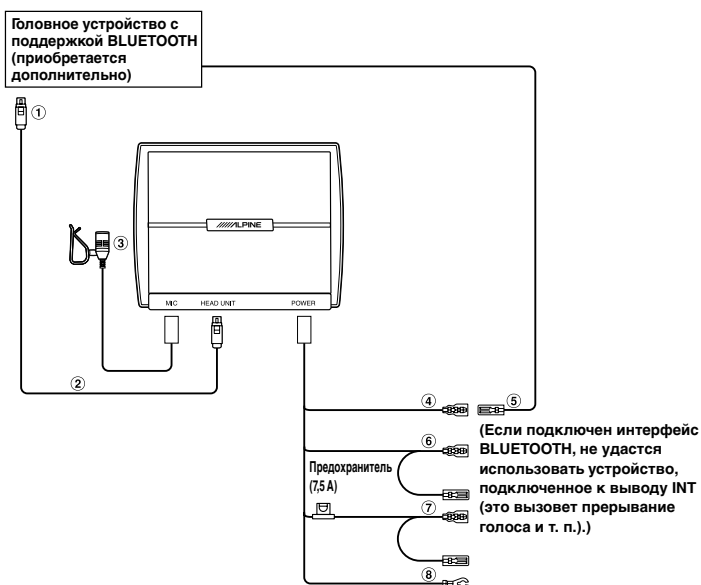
Головное устройство с поддержкой BLUETOOTH (приобретается дополнительно)

①

③

ALPINE

MIC HEAD UNIT POWER

②

④ ⑤

⑥

(Если подключен интерфейс BLUETOOTH, не удастся использовать устройство, подключенное к выводу INT (это вызовет прерывание голоса и т. п.).)

Предохранитель (7,5 A)

⑦

⑧